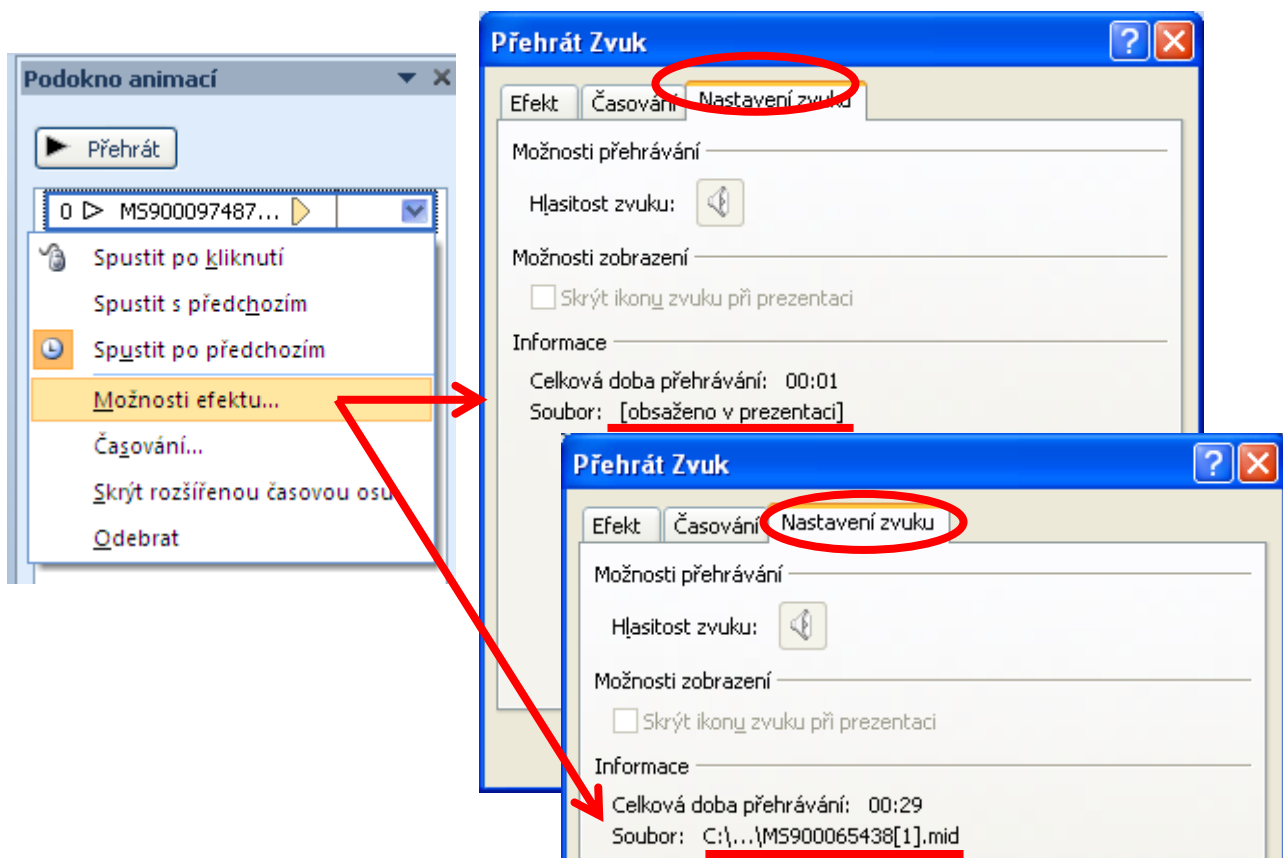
Podokno animací

Přehrát

0 ▷ MS900097487...

Spustit po kliknutí

Spustit s předchozím

Spustit po předchozím

Možnosti efektu...

Časování...

Skrýt rozšířenou časovou osu

Odebrat

Přehrát Zvuk

Efekt | Časování | Nastavení zvuku

Možnosti přehrávání

Hlasitost zvuku:

Možnosti zobrazení

Skrýt ikonu zvuku při prezentaci

Informace

Celková doba přehrávání: 00:01

Soubor: [obsaženo v prezentaci]

Přehrát Zvuk

Efekt | Časování | Nastavení zvuku

Možnosti přehrávání

Hlasitost zvuku:

Možnosti zobrazení

Skrýt ikonu zvuku při prezentaci

Informace

Celková doba přehrávání: 00:29

Soubor: C:\...\MS900065438[1].mid